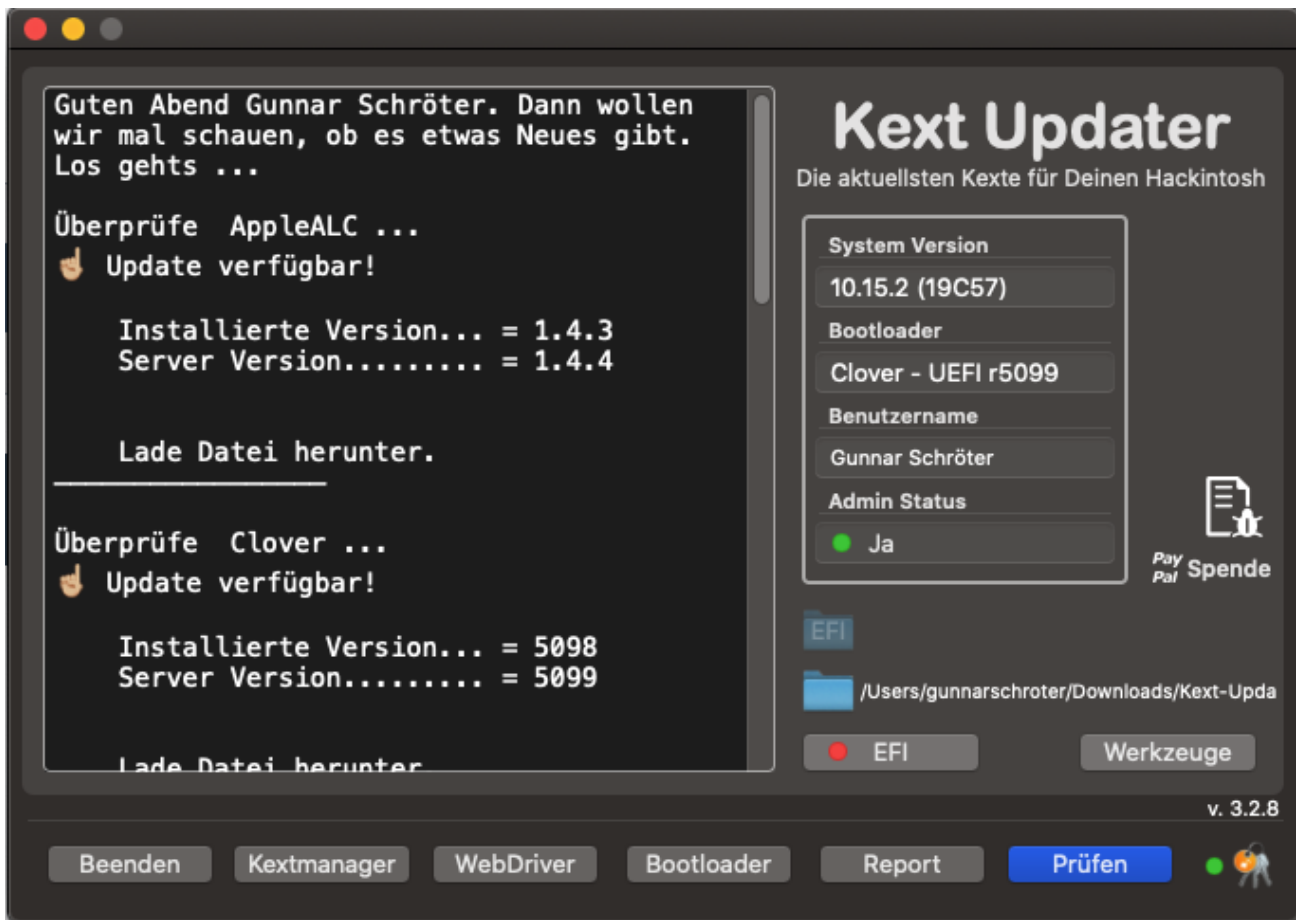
Guten Abend Gunnar Schröter. Dann wollen wir mal schauen, ob es etwas Neues gibt. Los gehts ...

Überprüfe AppleALC ...
☝ Update verfügbar!

Installierte Version... = 1.4.3
Server Version......... = 1.4.4

Lade Datei herunter.
________________

Überprüfe Clover ...
☝ Update verfügbar!

Installierte Version... = 5098
Server Version......... = 5099

Lade Datei herunter.

Kext Updater
Die aktuellsten Kexte für Deinen Hackintosh

System Version
10.15.2 (19C57)
Bootloader
Clover - UEFI r5099
Benutzername
Gunnar Schröter
Admin Status
Ja

PayPal Spende

EFI

/Users/gunnarschroter/Downloads/Kext-Upda

EFI
Werkzeuge

v. 3.2.8

Beenden
Kextmanager
WebDriver
Bootloader
Report
Prüfen